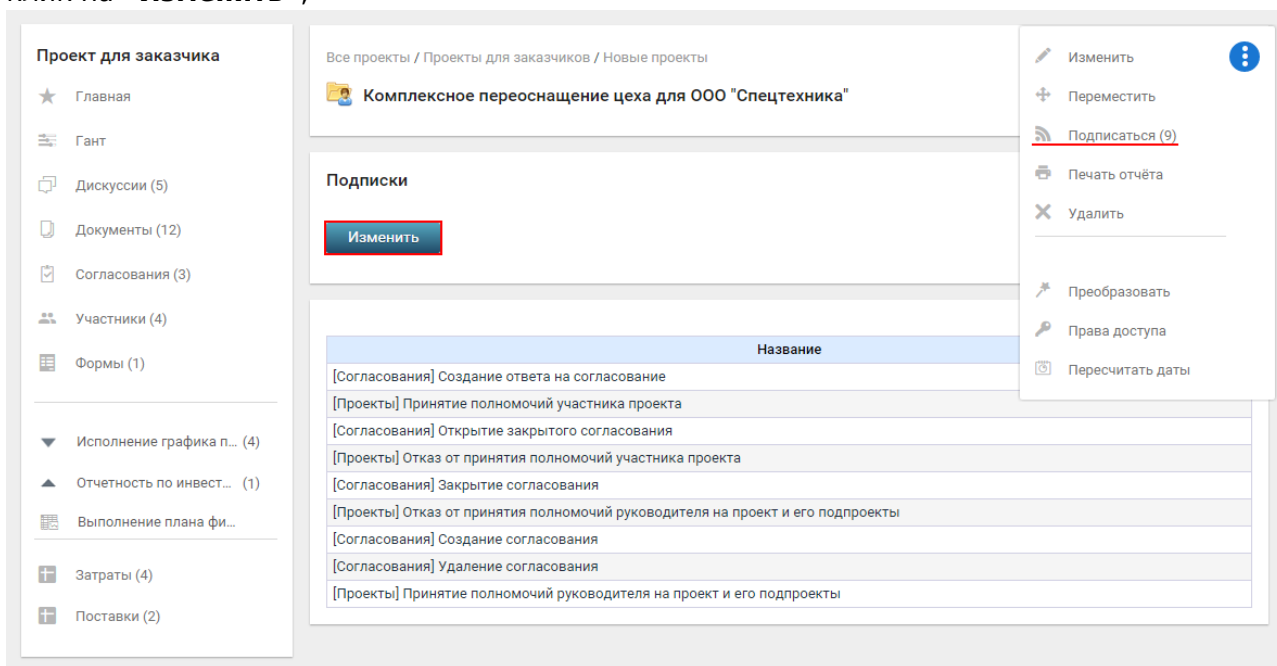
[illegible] "Изменить");

Проект для заказчика

Главная

Гант

Дискуссии (5)

Документы (12)

Согласования (3)

Участники (4)

Формы (1)

Исполнение графика п... (4)

Отчетность по инвест... (1)

Выполнение плана фи...

Затраты (4)

Поставки (2)

Все проекты / Проекты для заказчиков / Новые проекты

Комплексное переоснащение цеха для ООО "Спецтехника"

Подписки

Изменить

| Название |
|---|
| [Согласования] Создание ответа на согласование |
| [Проекты] Принятие полномочий участника проекта |
| [Согласования] Открытие закрытого согласования |
| [Проекты] Отказ от принятия полномочий участника проекта |
| [Согласования] Закрытие согласования |
| [Проекты] Отказ от принятия полномочий руководителя на проект и его подпроекты |
| [Согласования] Создание согласования |
| [Согласования] Удаление согласования |
| [Проекты] Принятие полномочий руководителя на проект и его подпроекты |

Изменить

Переместить

Подписаться (9)

Печать отчёта

Удалить

Преобразовать

Права доступа

Пересчитать даты